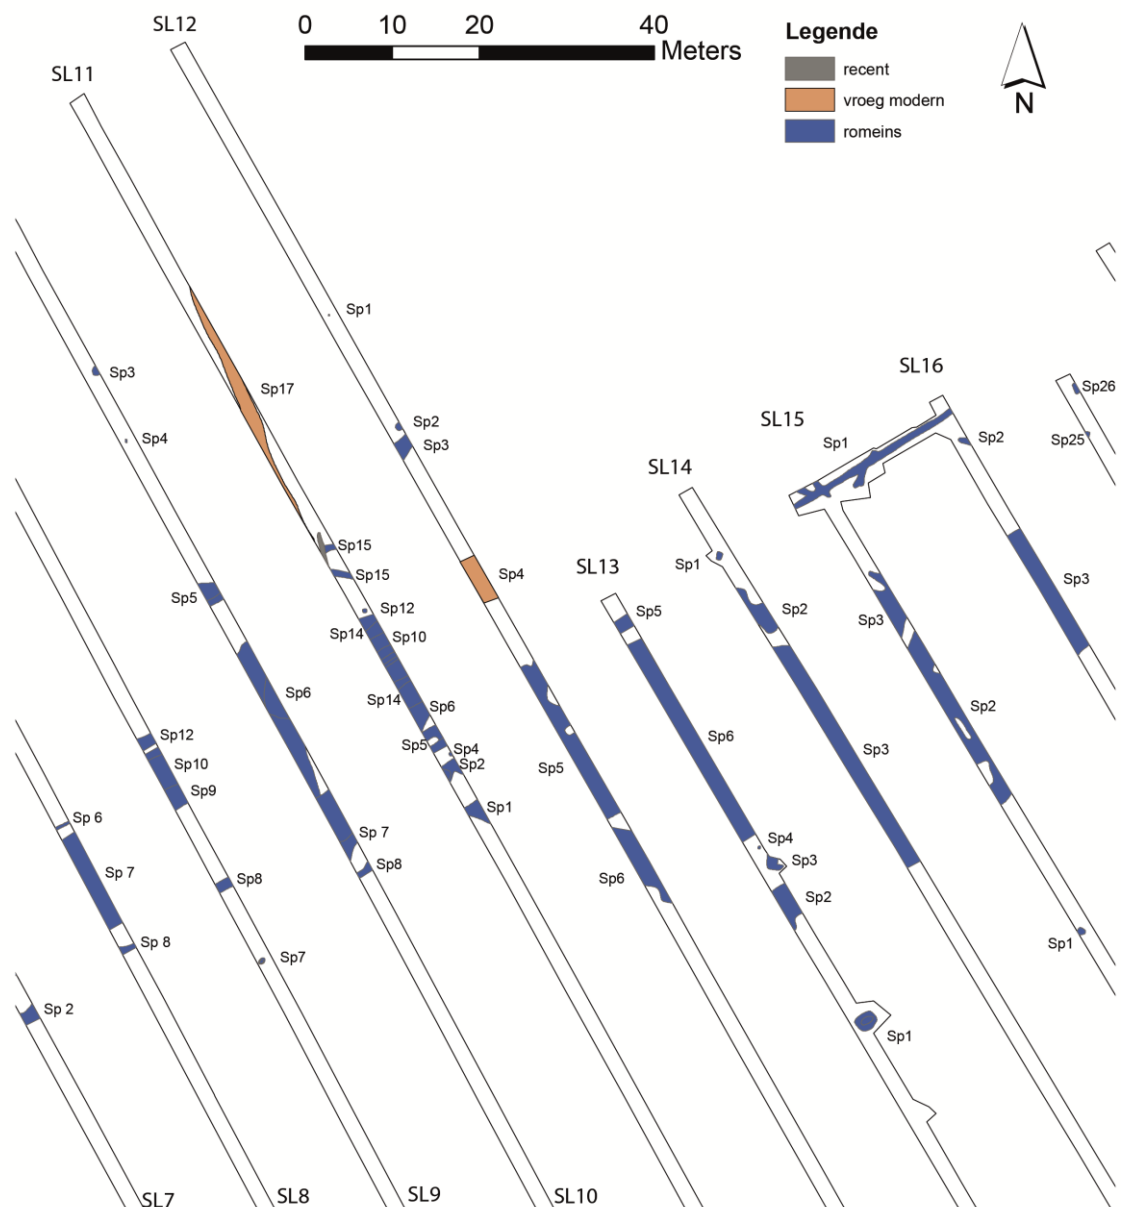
SL12
0 10 20 40 Meters

Legende
recent
vroeg modern
romeins

N

SL11
Sp1
Sp3
Sp17
Sp4
Sp2
Sp3
SL16
Sp26
SL15
Sp1
Sp2
Sp25
SL14
Sp15
Sp15
Sp4
SL13
Sp1
Sp5
Sp12
Sp5
Sp2
Sp3
Sp3
Sp14
Sp10
Sp6
Sp14
Sp6
Sp2
Sp6
Sp3
Sp12
Sp5
Sp4
Sp10
Sp2
Sp5
Sp9
Sp1
Sp 6
Sp 7
Sp4
Sp 7
Sp8
Sp3
Sp8
Sp6
Sp2
Sp 8
Sp1
Sp7
Sp 2
Sp1
SL7
SL8
SL9
SL10